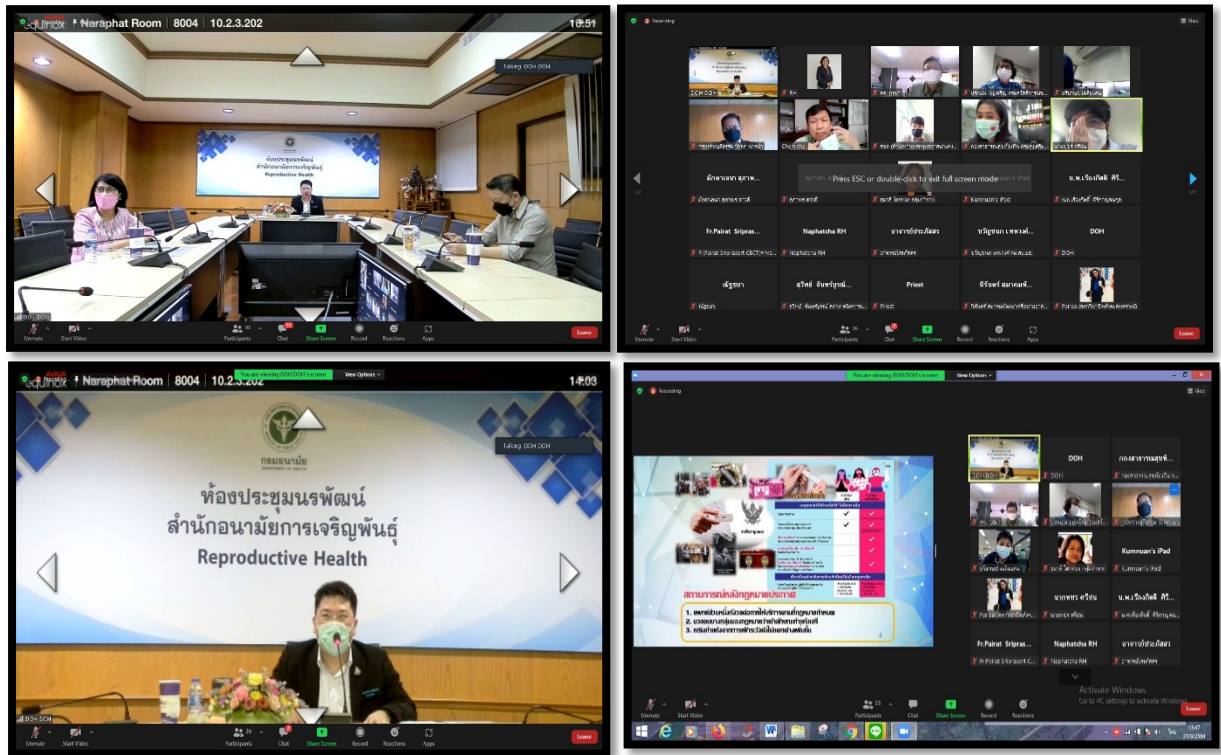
Naraphat Room | 8004 | 10.2.3.202

10:51

Talking: DOH DOH

ห้องประชุมนรพัฒน์
สำนักอนามัยการเจริญพันธุ์
Reproductive Health

DOH DOH

Unmute Start Video Participants Chat Share Screen Record Reactions Apps Leave

Recording

View

Press ESC or double-click to exit full screen mode

ผักคาดสา สุภาพ...

น.พ.เรืองศักดิ์ ศิริ...

Fr.Pairat Sripras...

Naphatcha RH

นายอารยัประสิทธิ์

DOH

Priest

Kumnuan's iPad

Unmute Start Video Participants Chat Share Screen Record Reactions Apps Leave

Naraphat Room | 8004 | 10.2.3.202

You are viewing DOH DOH's screen

View Options

14:03

Talking: DOH DOH

กรมอนามัย
DEPARTMENT OF HEALTH

ห้องประชุมนรพัฒน์
สำนักอนามัยการเจริญพันธุ์
Reproductive Health

DOH DOH

Unmute Start Video Participants Chat Share Screen Record Reactions Apps Leave

You are viewing DOH DOH's screen

View Options

Recording

View

สถานการณ์หลังกฎหมายประกาศ

1. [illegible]
2. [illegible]
3. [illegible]

DOH

Kumnuan's iPad

น.พ.เรืองศักดิ์ ศิริ...

Fr.Pairat Sripras...

Naphatcha RH

Activate Windows
Go to PC settings to activate Windows.

Unmute Start Video Participants Chat Share Screen Record Reactions Leave